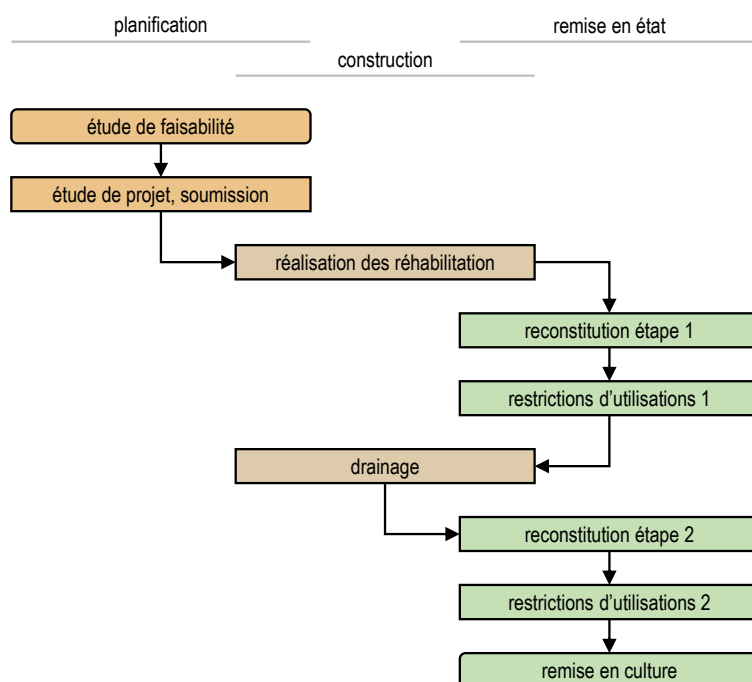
planification

remise en état

construction

étude de faisabilité

étude de projet, soumission

réalisation des réhabilitation

reconstitution étape 1

restrictions d'utilisations 1

drainage

reconstitution étape 2

restrictions d'utilisations 2

remise en culture